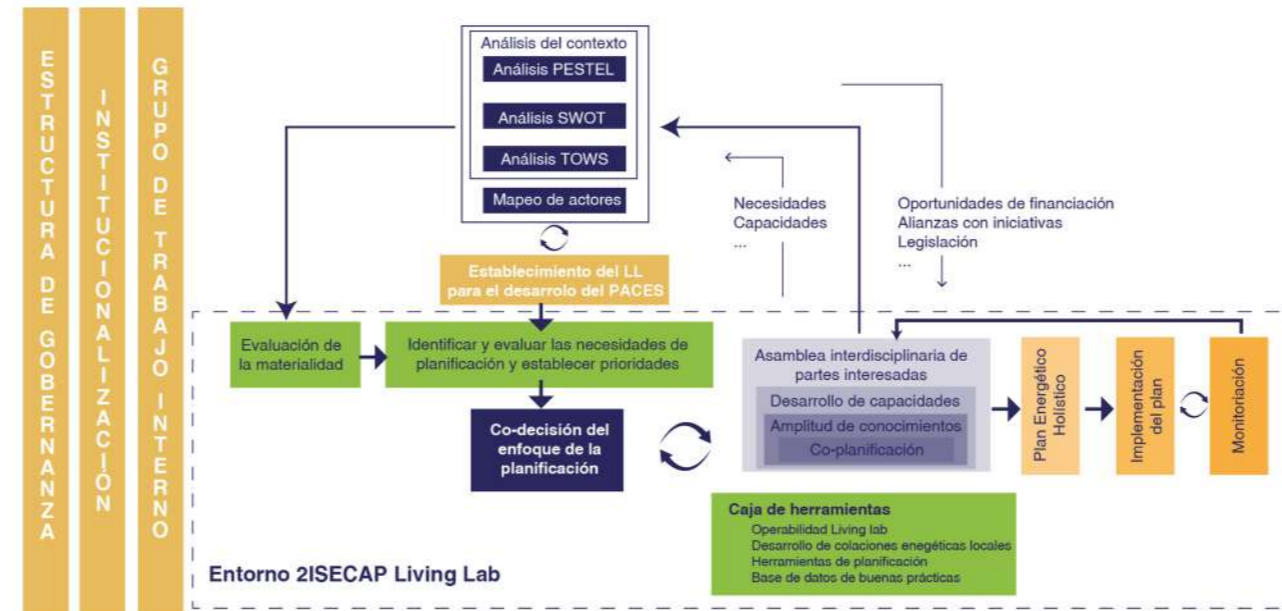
ESTRUCTURA DE GOBERNANZA

INSTITUCIONALIZACIÓN

GRUPO DE TRABAJO INTERNO

Análisis del contexto
Análisis PESTEL
Análisis SWOT
Análisis TOWS
Mapeo de actores

Necesidades
Capacidades
...

Oportunidades de financiación
Alianzas con iniciativas
Legislación
...

Establecimiento del LL para el desarrollo del PACES

Evaluación de la materialidad

Identificar y evaluar las necesidades de planificación y establecer prioridades

Co-decisión del enfoque de la planificación

Asamblea interdisciplinaria de partes interesadas
Desarrollo de capacidades
Amplitud de conocimientos
Co-planificación

Plan Energético Holístico

Implementación del plan

Monitoriación

Caja de herramientas
Operabilidad Living lab
Desarrollo de colaciones enegéticas locales
Herramientas de planificación
Base de datos de buenas prácticas

Entorno 2ISECAP Living Lab